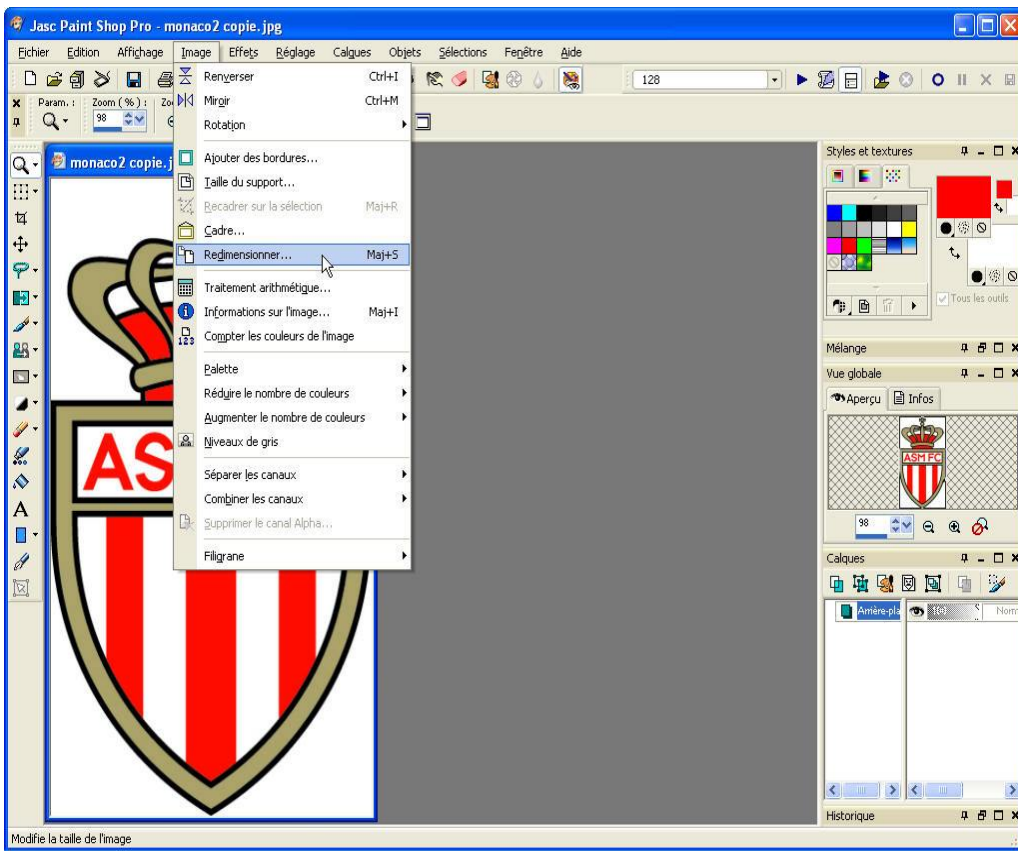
Jasc Paint Shop Pro - monaco2 copie.jpg

Fichier Edition Affichage Image Effets Réglage Calques Objets Sélections Fenêtre Aide

128

Param. : Zoom (%) : Zo
98

monaco2 copie.j

Renverser Ctrl+I
Miroir Ctrl+M
Rotation
Ajouter des bordures...
Taille du support...
Recadrer sur la sélection Maj+R
Cadre...
Redimensionner... Maj+S
Traitement arithmétique...
Informations sur l'image... Maj+I
Compter les couleurs de l'image
Palette
Réduire le nombre de couleurs
Augmenter le nombre de couleurs
Niveaux de gris
Séparer les canaux
Combiner les canaux
Supprimer le canal Alpha...
Filigrane

AS

Styles et textures
Tous les outils
Mélange
Vue globale
Aperçu Infos
ASM FC
98
Calques
Arrière-pla
Norm
Historique

Modifie la taille de l'image